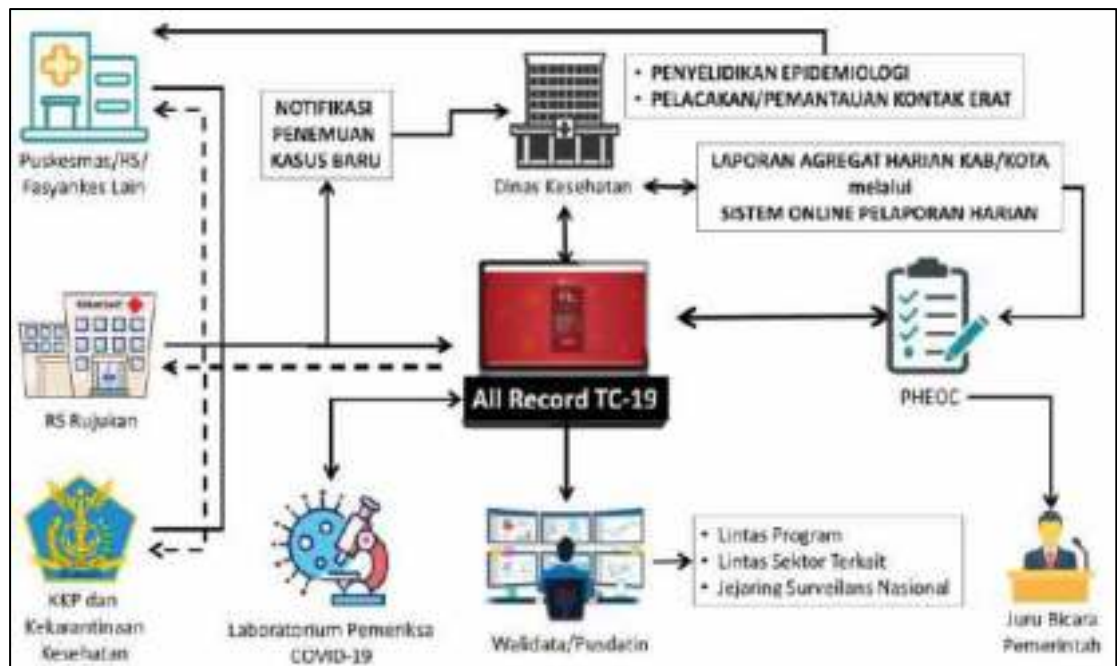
Puskesmas/RS/ Fasyankes Lain

NOTIFIKASI PENEMUAN KASUS BARU

Dinas Kesehatan

• PENYELIDIKAN EPIDEMIOLOGI
• PELACAKAN/PEMANTAUAN KONTAK ERAT

LAPORAN AGREGAT HARIAN KAB/KOTA melalui SISTEM ONLINE PELAPORAN HARIAN

RS Rujukan

All Record TC-19

PHEOC

KKP dan Kekarantinaan Kesehatan

Laboratorium Pemeriksa COVID-19

Walidata/Pusdatin

• Lintas Program
• Lintas Sektor Terkait
• Jejaring Surveilans Nasional

Juru Bicara Pemerintah